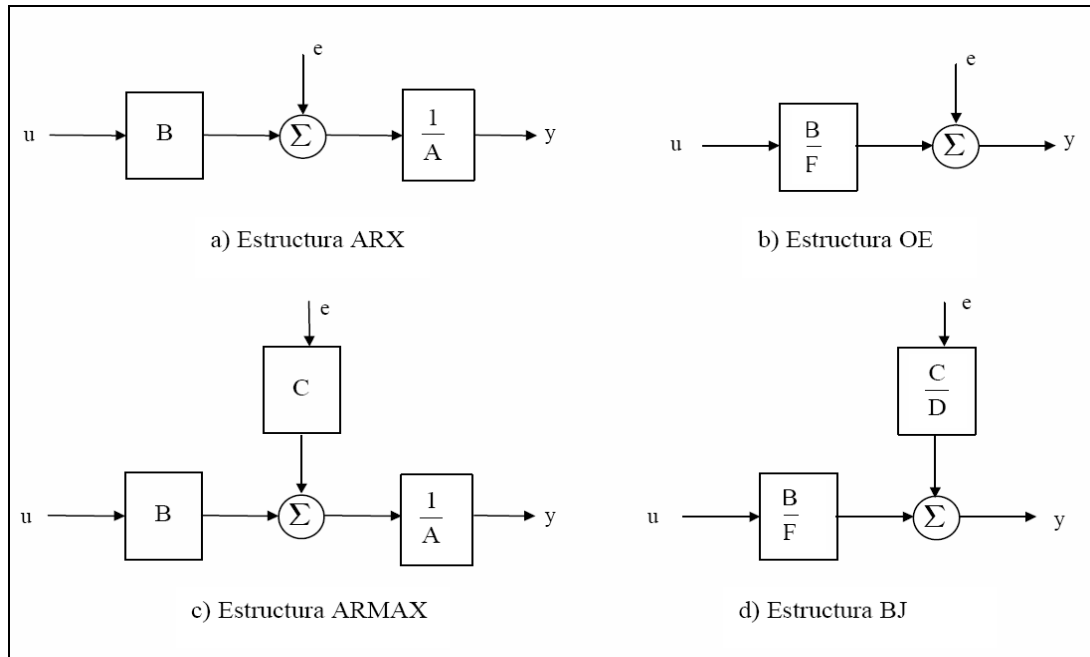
e

u B $\Sigma$ $\frac{1}{A}$ y

a) Estructura ARX

e

u $\frac{B}{F}$ $\Sigma$ y

b) Estructura OE

e

C

u B $\Sigma$ $\frac{1}{A}$ y

c) Estructura ARMAX

e

$\frac{C}{D}$

u $\frac{B}{F}$ $\Sigma$ y

d) Estructura BJ